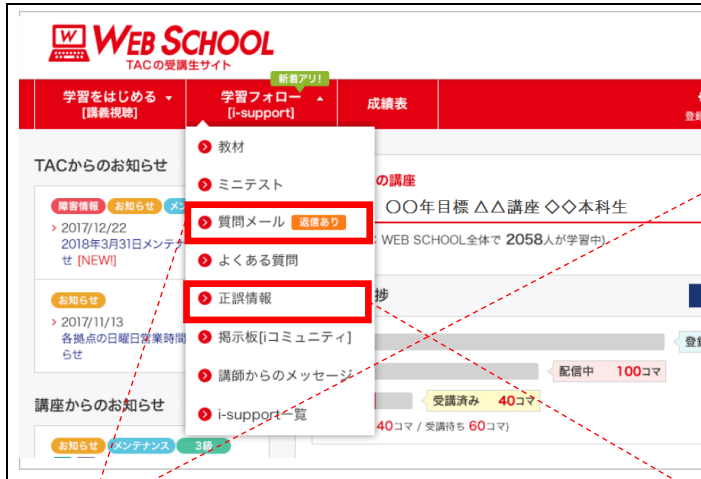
W WEB SCHOOL
TACの受講生サイト

学習をはじめる [講義視聴]
新着アリ!
学習フォロー [i-support]
成績表
登録

TACからのお知らせ
障害情報 お知らせ メ
> 2017/12/22
2018年3月31日メンテ
せ [NEW!]

お知らせ
> 2017/11/13
各拠点の日曜日営業時間
らせ

講座からのお知らせ
お知らせ メンテナンス 3級

教材
ミニテスト
質問メール 返信あり
よくある質問
正誤情報
掲示板[iコミュニティ]
講師からのメッセージ
i-support一覧

の講座
〇〇年目標 △△講座 ◇◇本科生
: WEB SCHOOL全体で 2058人が学習中)
捗
登
配信中 100コマ
受講済み 40コマ
40コマ / 受講待ち 60コマ)